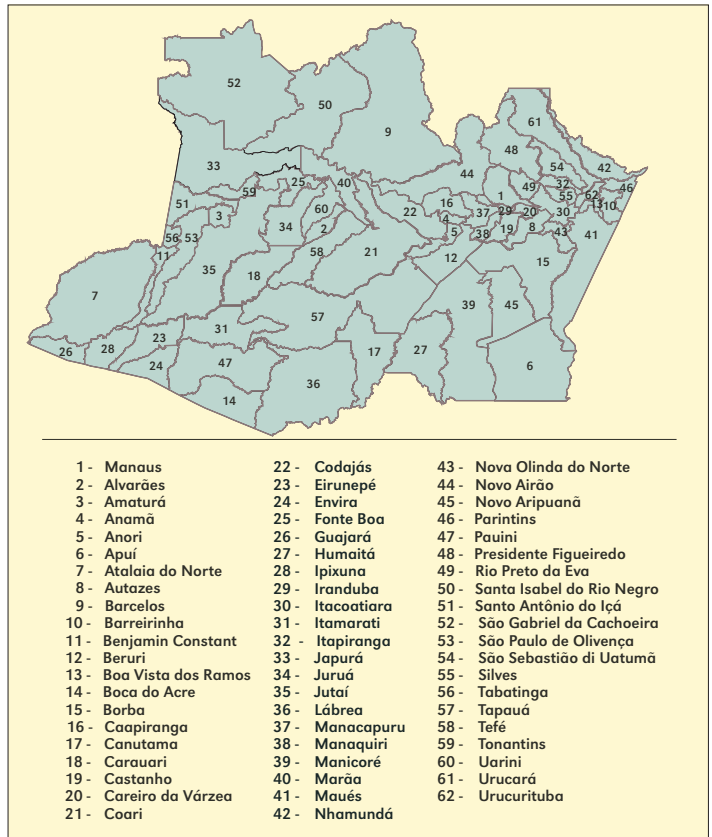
52
50
9
61
48
54
42
33
44
49
32
46
59
25
40
1
55
52
13
10
51
16
37
29
20
30
3
60
22
4
8
43
56
53
34
2
5
38
19
41
11
58
21
12
15
35
18
7
39
45
31
57
26
28
23
17
27
6
24
47
36
14

1 - Manaus
2 - Alvarães
3 - Amaturá
4 - Anamã
5 - Anori
6 - Apuí
7 - Atalaia do Norte
8 - Autazes
9 - Barcelos
10 - Barreirinha
11 - Benjamin Constant
12 - Beruri
13 - Boa Vista dos Ramos
14 - Boca do Acre
15 - Borba
16 - Caapiranga
17 - Canutama
18 - Carauari
19 - Castanho
20 - Careiro da Várzea
21 - Coari

22 - Codajás
23 - Eirunepé
24 - Envira
25 - Fonte Boa
26 - Guajará
27 - Humaitá
28 - Ipixuna
29 - Iranduba
30 - Itacoatiara
31 - Itamarati
32 - Itapiranga
33 - Japurá
34 - Juruá
35 - Jutaí
36 - Lábrea
37 - Manacapuru
38 - Manaquiri
39 - Manicoré
40 - Marãa
41 - Maués
42 - Nhamundá

43 - Nova Olinda do Norte
44 - Novo Airão
45 - Novo Aripuanã
46 - Parintins
47 - Pauini
48 - Presidente Figueiredo
49 - Rio Preto da Eva
50 - Santa Isabel do Rio Negro
51 - Santo Antônio do Içá
52 - São Gabriel da Cachoeira
53 - São Paulo de Olivença
54 - São Sebastião di Uatumã
55 - Silves
56 - Tabatinga
57 - Tapauá
58 - Tefé
59 - Tonantins
60 - Uarini
61 - Urucará
62 - Urucurituba